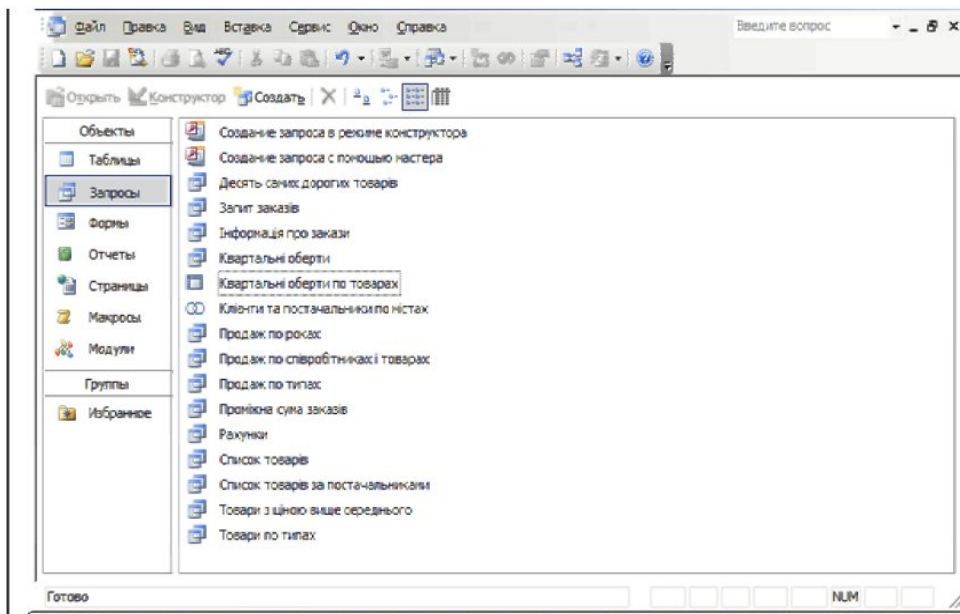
Файл Правка Вид Вставка Сервис Окно Справка

Введите вопрос

Открыть Конструктор Создать

Объекты
Таблицы
Запросы
Формы
Отчеты
Страницы
Макросы
Модули
Группы
Избранное

Создание запроса в режиме конструктора
Создание запроса с помощью мастера
Десять самих дорогих товарів
Запит заказів
Інформація про закази
Квартальні оберти
Квартальні оберти по товарах
Клієнти та постачальники по містах
Продаж по роках
Продаж по співробітниках і товарах
Продаж по типах
Проміжна сума заказів
Рахунки
Список товарів
Список товарів за постачальниками
Товари з ціною вище середнього
Товари по типах

Готово

NUM